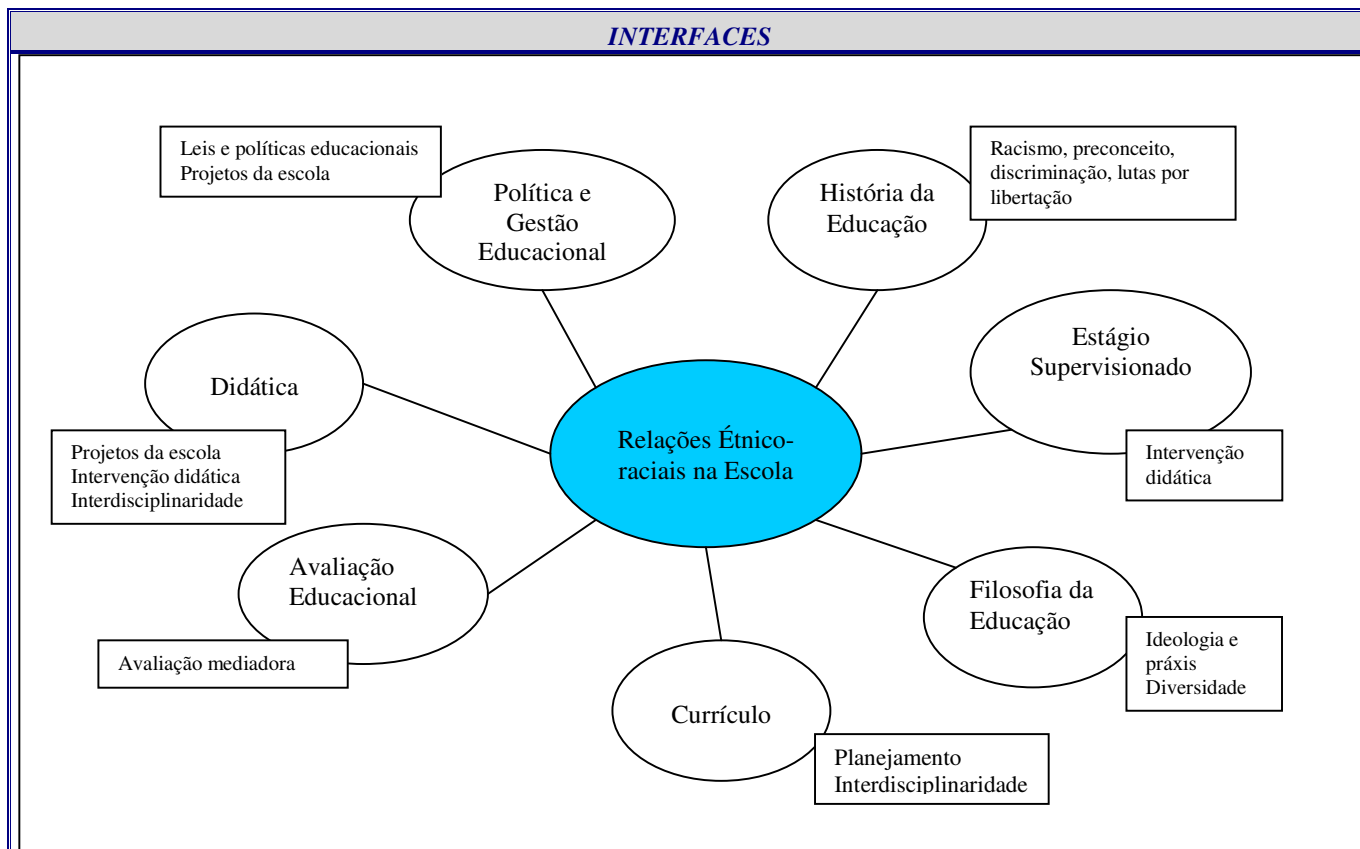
INTERFACES

Leis e políticas educacionais
Projetos da escola

Política e Gestão Educacional

História da Educação

Racismo, preconceito, discriminação, lutas por libertação

Estágio Supervisionado

Didática

Relações Étnico-raciais na Escola

Projetos da escola
Intervenção didática
Interdisciplinaridade

Intervenção didática

Avaliação Educacional

Filosofia da Educação

Avaliação mediadora

Ideologia e práxis
Diversidade

Currículo

Planejamento
Interdisciplinaridade